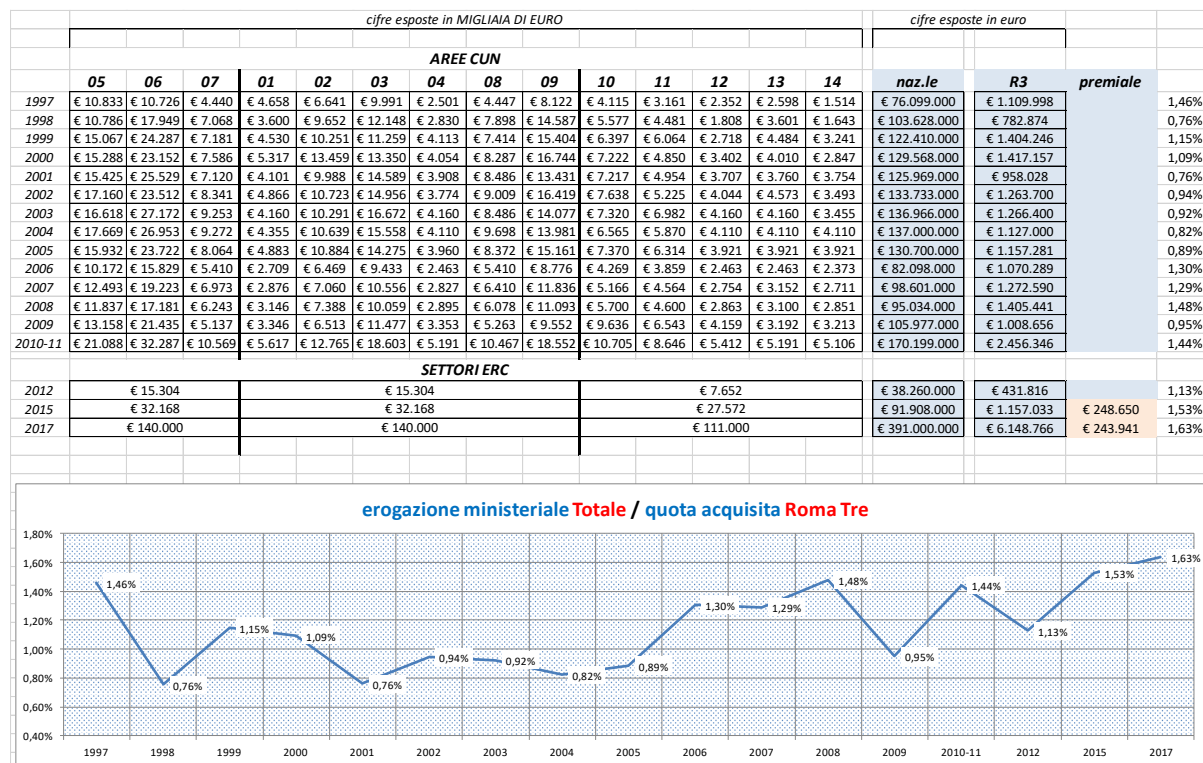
cifre esposte in MIGLIAIA DI EURO

cifre esposte in euro

AREE CUN

| | 05 | 06 | 07 | 01 | 02 | 03 | 04 | 08 | 09 | 10 | 11 | 12 | 13 | 14 | naz.le | R3 | premiale | |
|---|---|---|---|---|---|---|---|---|---|---|---|---|---|---|---|---|---|---|
| 1997 | € 10.833 | € 10.726 | € 4.440 | € 4.658 | € 6.641 | € 9.991 | € 2.501 | € 4.447 | € 8.122 | € 4.115 | € 3.161 | € 2.352 | € 2.598 | € 1.514 | € 76.099.000 | € 1.109.998 | | 1,46% |
| 1998 | € 10.786 | € 17.949 | € 7.068 | € 3.600 | € 9.652 | € 12.148 | € 2.830 | € 7.898 | € 14.587 | € 5.577 | € 4.481 | € 1.808 | € 3.601 | € 1.643 | € 103.628.000 | € 782.874 | | 0,76% |
| 1999 | € 15.067 | € 24.287 | € 7.181 | € 4.530 | € 10.251 | € 11.259 | € 4.113 | € 7.414 | € 15.404 | € 6.397 | € 6.064 | € 2.718 | € 4.484 | € 3.241 | € 122.410.000 | € 1.404.246 | | 1,15% |
| 2000 | € 15.288 | € 23.152 | € 7.586 | € 5.317 | € 13.459 | € 13.350 | € 4.054 | € 8.287 | € 16.744 | € 7.222 | € 4.850 | € 3.402 | € 4.010 | € 2.847 | € 129.568.000 | € 1.417.157 | | 1,09% |
| 2001 | € 15.425 | € 25.529 | € 7.120 | € 4.101 | € 9.988 | € 14.589 | € 3.908 | € 8.486 | € 13.431 | € 7.217 | € 4.954 | € 3.707 | € 3.760 | € 3.754 | € 125.969.000 | € 958.028 | | 0,76% |
| 2002 | € 17.160 | € 23.512 | € 8.341 | € 4.866 | € 10.723 | € 14.956 | € 3.774 | € 9.009 | € 16.419 | € 7.638 | € 5.225 | € 4.044 | € 4.573 | € 3.493 | € 133.733.000 | € 1.263.700 | | 0,94% |
| 2003 | € 16.618 | € 27.172 | € 9.253 | € 4.160 | € 10.291 | € 16.672 | € 4.160 | € 8.486 | € 14.077 | € 7.320 | € 6.982 | € 4.160 | € 4.160 | € 3.455 | € 136.966.000 | € 1.266.400 | | 0,92% |
| 2004 | € 17.669 | € 26.953 | € 9.272 | € 4.355 | € 10.639 | € 15.558 | € 4.110 | € 9.698 | € 13.981 | € 6.565 | € 5.870 | € 4.110 | € 4.110 | € 4.110 | € 137.000.000 | € 1.127.000 | | 0,82% |
| 2005 | € 15.932 | € 23.722 | € 8.064 | € 4.883 | € 10.884 | € 14.275 | € 3.960 | € 8.372 | € 15.161 | € 7.370 | € 6.314 | € 3.921 | € 3.921 | € 3.921 | € 130.700.000 | € 1.157.281 | | 0,89% |
| 2006 | € 10.172 | € 15.829 | € 5.410 | € 2.709 | € 6.469 | € 9.433 | € 2.463 | € 5.410 | € 8.776 | € 4.269 | € 3.859 | € 2.463 | € 2.463 | € 2.373 | € 82.098.000 | € 1.070.289 | | 1,30% |
| 2007 | € 12.493 | € 19.223 | € 6.973 | € 2.876 | € 7.060 | € 10.556 | € 2.827 | € 6.410 | € 11.836 | € 5.166 | € 4.564 | € 2.754 | € 3.152 | € 2.711 | € 98.601.000 | € 1.272.590 | | 1,29% |
| 2008 | € 11.837 | € 17.181 | € 6.243 | € 3.146 | € 7.388 | € 10.059 | € 2.895 | € 6.078 | € 11.093 | € 5.700 | € 4.600 | € 2.863 | € 3.100 | € 2.851 | € 95.034.000 | € 1.405.441 | | 1,48% |
| 2009 | € 13.158 | € 21.435 | € 5.137 | € 3.346 | € 6.513 | € 11.477 | € 3.353 | € 5.263 | € 9.552 | € 9.636 | € 6.543 | € 4.159 | € 3.192 | € 3.213 | € 105.977.000 | € 1.008.656 | | 0,95% |
| 2010-11 | € 21.088 | € 32.287 | € 10.569 | € 5.617 | € 12.765 | € 18.603 | € 5.191 | € 10.467 | € 18.552 | € 10.705 | € 8.646 | € 5.412 | € 5.191 | € 5.106 | € 170.199.000 | € 2.456.346 | | 1,44% |

SETTORI ERC

| | | | | naz.le | R3 | premiale | |
|---|---|---|---|---|---|---|---|
| 2012 | € 15.304 | € 15.304 | € 7.652 | € 38.260.000 | € 431.816 | | 1,13% |
| 2015 | € 32.168 | € 32.168 | € 27.572 | € 91.908.000 | € 1.157.033 | € 248.650 | 1,53% |
| 2017 | € 140.000 | € 140.000 | € 111.000 | € 391.000.000 | € 6.148.766 | € 243.941 | 1,63% |

erogazione ministeriale Totale / quota acquisita Roma Tre

1,80%
1,60%
1,40%
1,20%
1,00%
0,80%
0,60%
0,40%

1,46% 0,76% 1,15% 1,09% 0,76% 0,94% 0,92% 0,82% 0,89% 1,30% 1,29% 1,48% 0,95% 1,44% 1,13% 1,53% 1,63%

1997 1998 1999 2000 2001 2002 2003 2004 2005 2006 2007 2008 2009 2010-11 2012 2015 2017